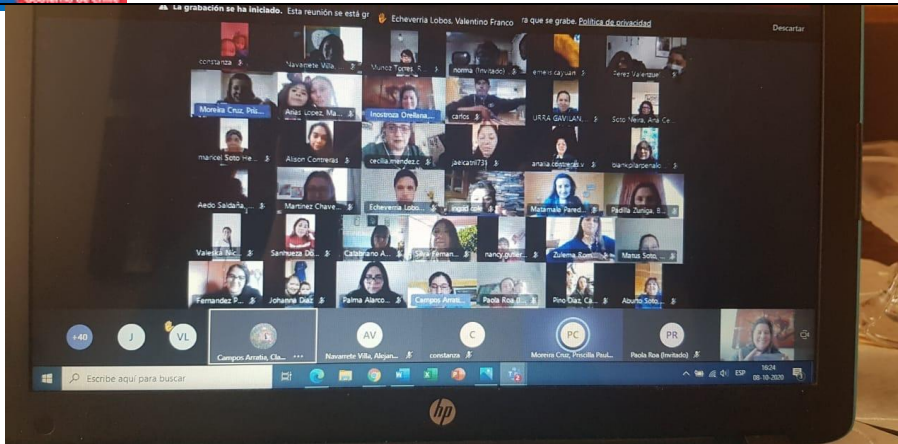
La grabación se ha iniciado. Esta reunión se está gr Echeverria Lobos, Valentino Franco ra que se grabe. Política de privacidad

Descartar

constanza
Navarrete Villa
Munoz Torres
norma (Invitado)
emerit cayuan
Perez Valenzuela

Moreira Cruz, Pri...
Arias Lopez, Ma...
Inostroza Orellana
carlos
URRA GAVILAN
Soto Neira, Ana Ce...

maricel Soto He...
Alison Contreras
cecilia.mendez.c
jaelcatril73
anaiis.contreras.v
biankpilarpenalo

Aedo Saldaña
Martinez Chave...
Echeverria Lobo...
ingrid.cid
Matamala Pered...
Padilla Zuniga, B...

Valeska Nic...
Sanhueza Di...
Catalbiano A...
Silva Fernan...
nancy.gutier...
Zulema Rom...
Matus Soto, ...

Fernandez P...
Johanna Diaz
Palma Alarco...
Campos Arrati...
Paola Roa (I...
Pino Diaz, Ca...
Aburto Soto...

+40
J
VL
Campos Arratia, Cla...
AV
Navarrete Villa, Alejan...
C
constanza
PC
Moreira Cruz, Priscilla Paul...
PR
Paola Roa (Invitado)

Escribe aquí para buscar

ESP 16:24 08-10-2020

hp